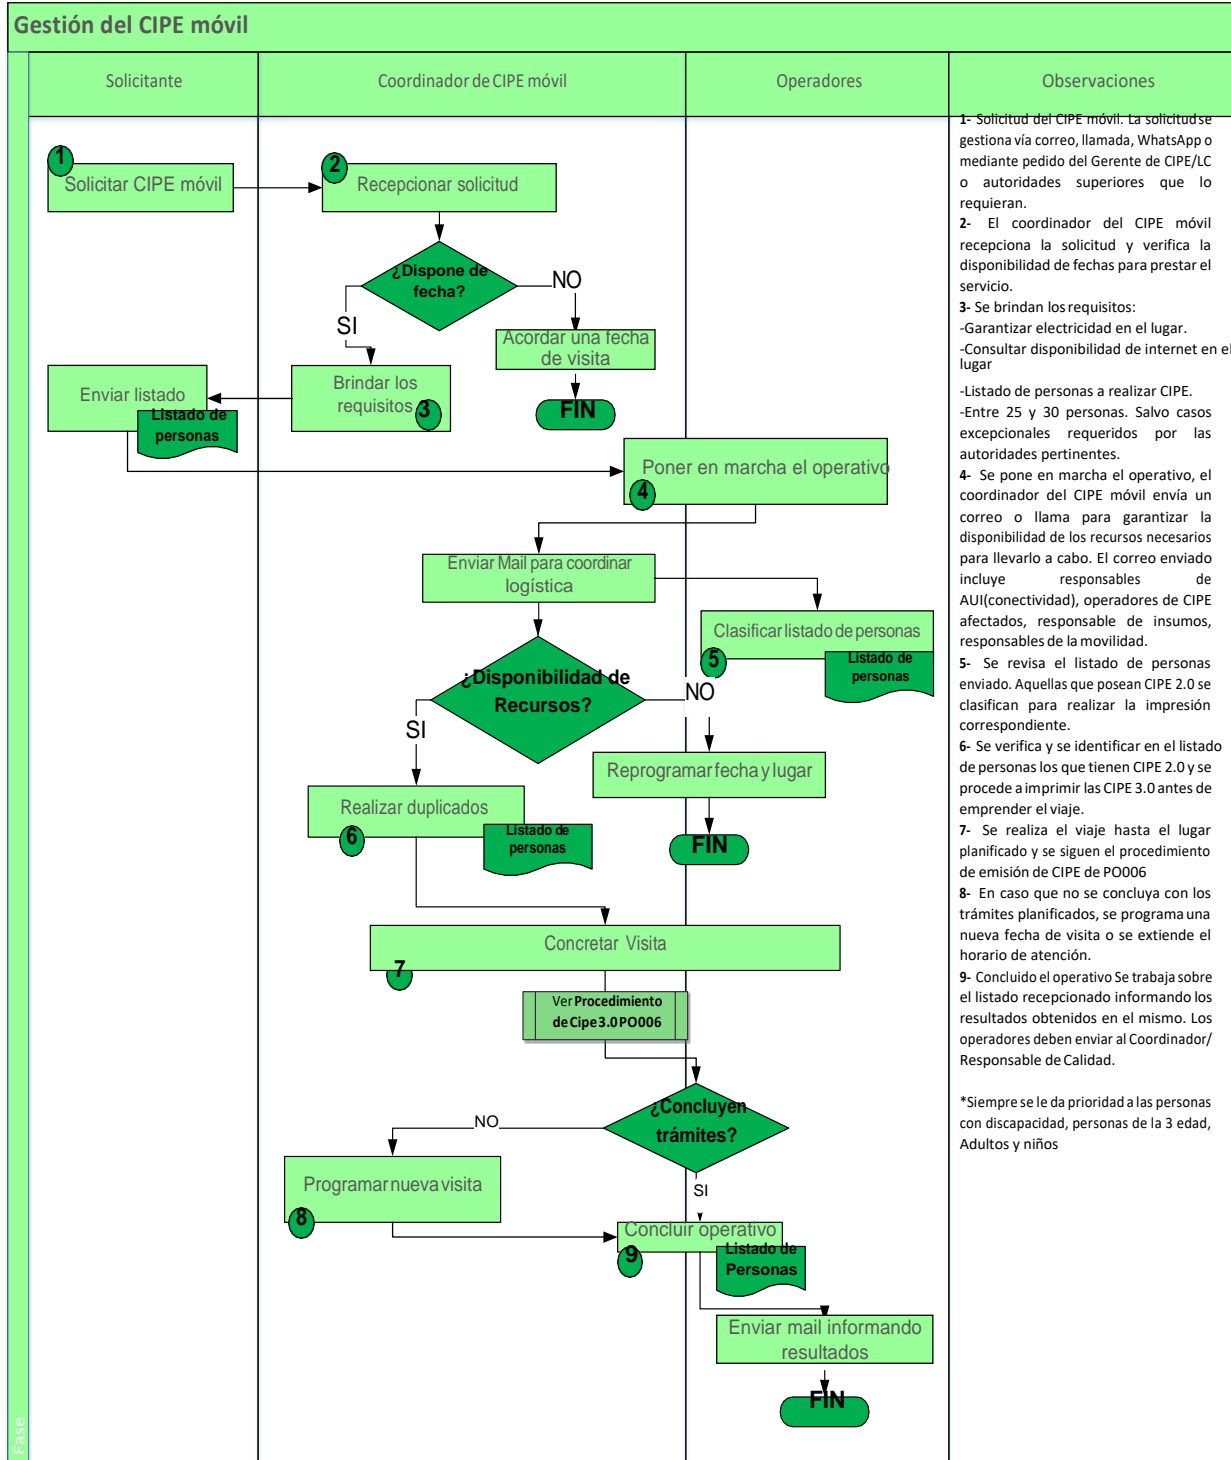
Gestión del CIPE móvil

Solicitante

Coordinador de CIPE móvil

Operadores

Observaciones

1 Solicitar CIPE móvil

2 Recepcionar solicitud

¿Dispone de fecha?

NO

SI

Acordar una fecha de visita

FIN

Enviar listado

Listado de personas

Brindar los requisitos 3

Poner en marcha el operativo 4

Enviar Mail para coordinar logística

Clasificar listado de personas 5

Listado de personas

¿Disponibilidad de Recursos?

NO

SI

Reprogramar fecha y lugar

FIN

Realizar duplicados 6

Listado de personas

Concretar Visita 7

Ver Procedimiento de Cipe 3.0 PO006

¿Concluyen trámites?

NO

SI

Programar nueva visita 8

Concluir operativo 9

Listado de Personas

Enviar mail informando resultados

FIN

Fase

1- Solicitud del CIPE móvil. La solicitud se gestiona vía correo, llamada, WhatsApp o mediante pedido del Gerente de CIPE/LC o autoridades superiores que lo requieran.
2- El coordinador del CIPE móvil recepciona la solicitud y verifica la disponibilidad de fechas para prestar el servicio.
3- Se brindan los requisitos:
-Garantizar electricidad en el lugar.
-Consultar disponibilidad de internet en el lugar
-Listado de personas a realizar CIPE.
-Entre 25 y 30 personas. Salvo casos excepcionales requeridos por las autoridades pertinentes.
4- Se pone en marcha el operativo, el coordinador del CIPE móvil envía un correo o llama para garantizar la disponibilidad de los recursos necesarios para llevarlo a cabo. El correo enviado incluye responsables de AUI(conectividad), operadores de CIPE afectados, responsable de insumos, responsables de la movilidad.
5- Se revisa el listado de personas enviado. Aquellas que posean CIPE 2.0 se clasifican para realizar la impresión correspondiente.
6- Se verifica y se identificar en el listado de personas los que tienen CIPE 2.0 y se procede a imprimir las CIPE 3.0 antes de emprender el viaje.
7- Se realiza el viaje hasta el lugar planificado y se siguen el procedimiento de emisión de CIPE de PO006
8- En caso que no se concluya con los trámites planificados, se programa una nueva fecha de visita o se extiende el horario de atención.
9- Concluido el operativo Se trabaja sobre el listado recepcionado informando los resultados obtenidos en el mismo. Los operadores deben enviar al Coordinador/ Responsable de Calidad.

*Siempre se le da prioridad a las personas con discapacidad, personas de la 3 edad, Adultos y niños